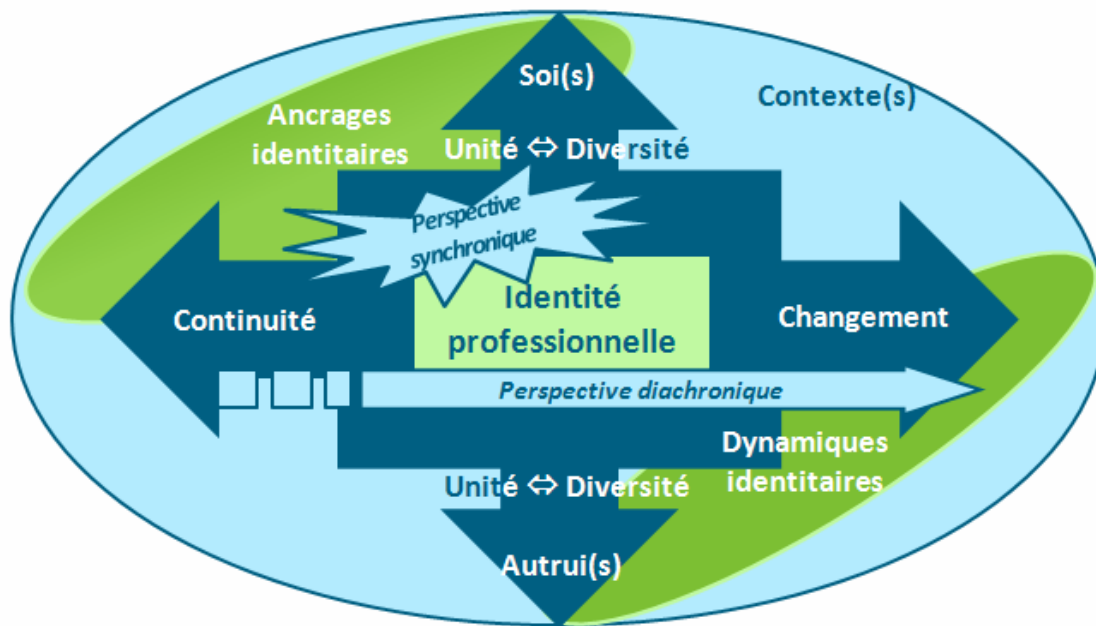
Soi(s)

Contexte(s)

Ancrages identitaires

Unité ⇔ Diversité

Perspective synchronique

Identité professionnelle

Continuité

Changement

Perspective diachronique

Dynamiques identitaires

Unité ⇔ Diversité

Autrui(s)